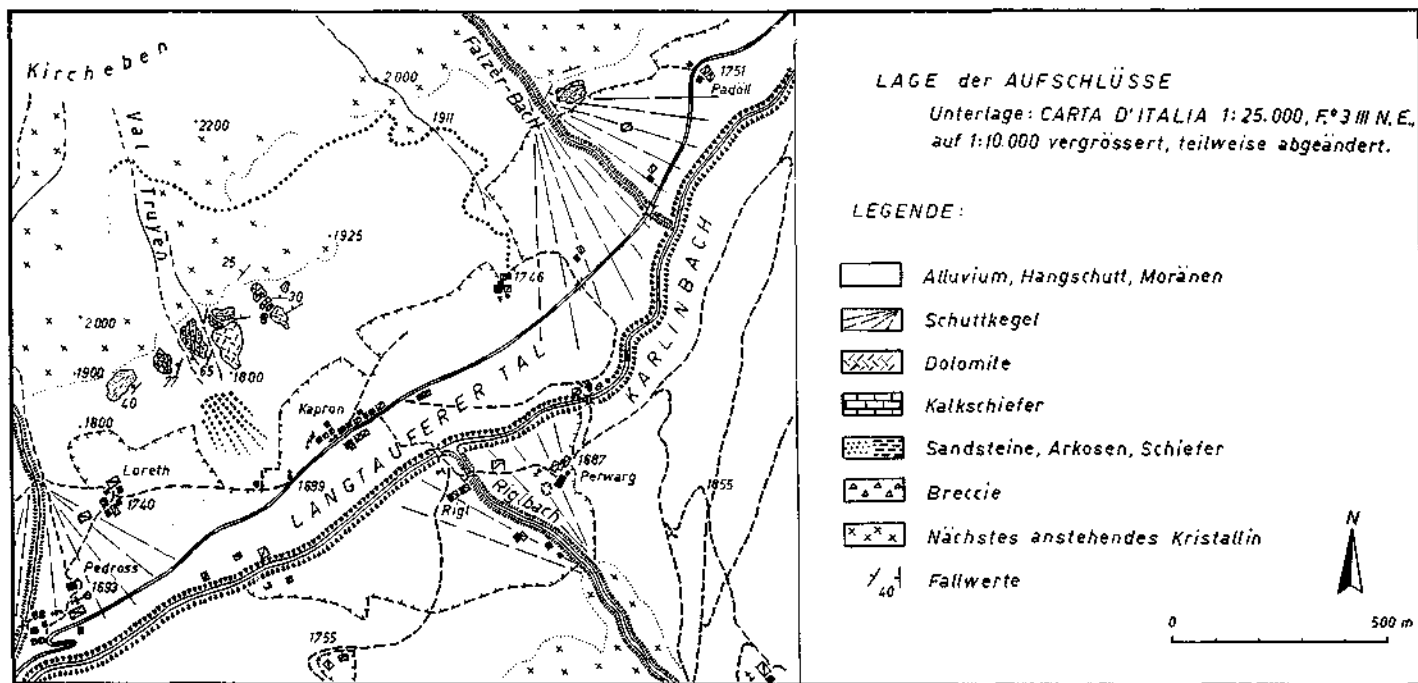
Kirchehen
Val Truyen
2200
2000
1911
Falzer-Bach
1751
Padöll
1925
25
30
1746
2000
65
1800
77
40
1900
1800
Kapron
LANGTAUFERER TAL
KARLINBACH
Loreth
1740
1699
1687
Perwarg
Riglbach
Rigl
1855
Pedross
1693
1755

LAGE der AUFSCHLÜSSE
Unterlage: CARTA D'ITALIA 1:25.000, F.° 3 III N.E., auf 1:10.000 vergrössert, teilweise abgeändert.

LEGENDE:
Alluvium, Hangschutt, Moränen
Schuttkegel
Dolomite
Kalkschiefer
Sandsteine, Arkosen, Schiefer
Breccie
Nächstes anstehendes Kristallin
40 Fallwerte

N
0
500 m